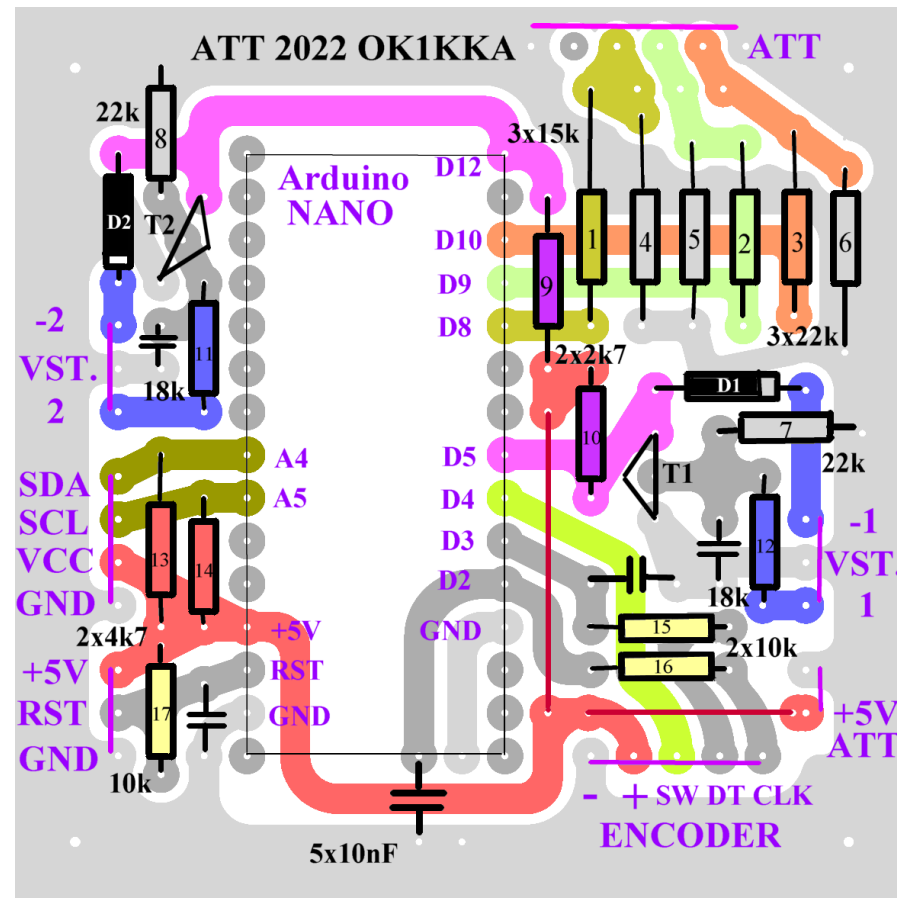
ATT 2022 OK1KKA

ATT

22k
8
D2
T2
3x15k
Arduino NANO
D12
D10
D9
D8
1
4
5
2
3
6
9
3x22k
-2
VST.
2
11
18k
2x2k7
D1
10
7
22k
A4
A5
D5
D4
D3
D2
GND
T1
SDA
SCL
VCC
GND
13
14
12
-1
VST.
1
18k
2x4k7
+5V
RST
GND
15
16
2x10k
+5V
RST
GND
17
10k
+5V
ATT
5x10nF
- + SW DT CLK
ENCODER